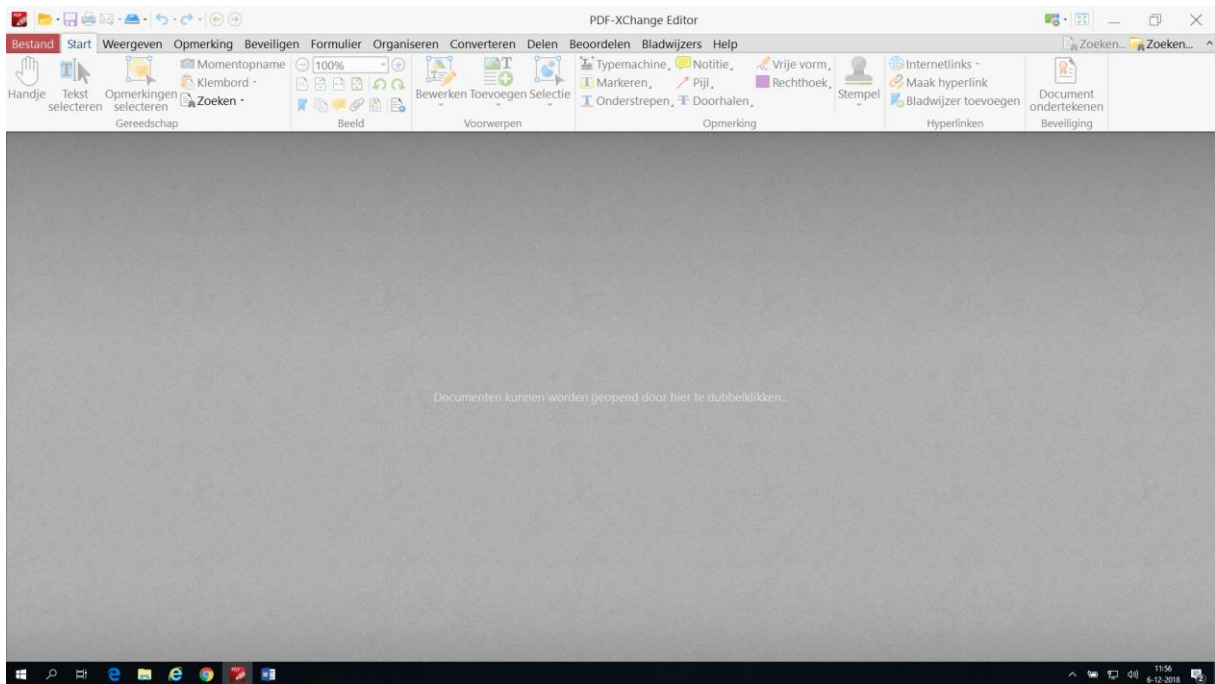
PDF-XChange Editor

Bestand Start Weergeven Opmerking Beveiligen Formulier Organiseren Converteren Delen Beoordelen Bladwijzers Help

Zoeken... Zoeken...

Handje Tekst selecteren Opmerkingen selecteren Momentopname Klembord Zoeken
Gereedschap

100%
Beeld

Bewerken Toevoegen Selectie
Voorwerpen

Typemachine Notitie Vrije vorm Markeren Pijl Rechthoek Onderstrepen Doorhalen Stempel
Opmerking

Internetlinks Maak hyperlink Bladwijzer toevoegen
Hyperlinken

Document ondertekenen
Beveiliging

Documenten kunnen worden geopend door hier te dubbelklikken...

11:56
6-12-2018